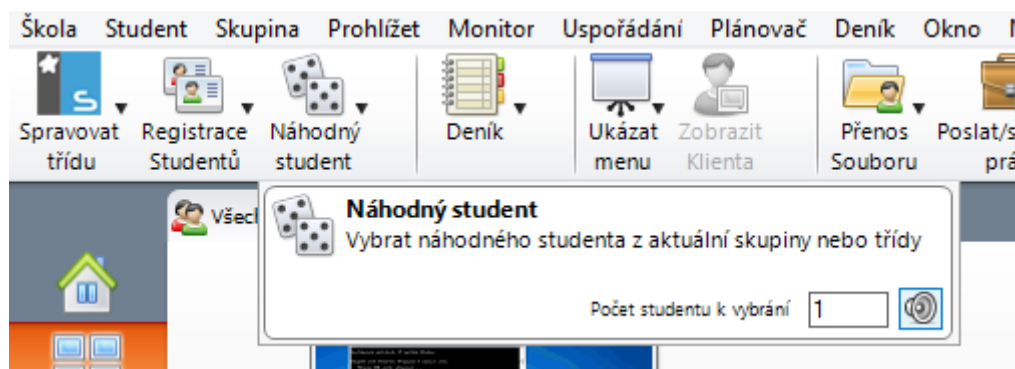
Škola Student Skupina Prohlížet Monitor Uspořádání Plánovač Deník Okno

Spravovat třídu
Registrace Studentů
Náhodný student
Deník
Ukázat menu
Zobrazit Klienta
Přenos Souboru
Poslat/s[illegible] prá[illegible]

Všech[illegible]

Náhodný student
Vybrat náhodného studenta z aktuální skupiny nebo třídy

Počet studentu k vybrání 1